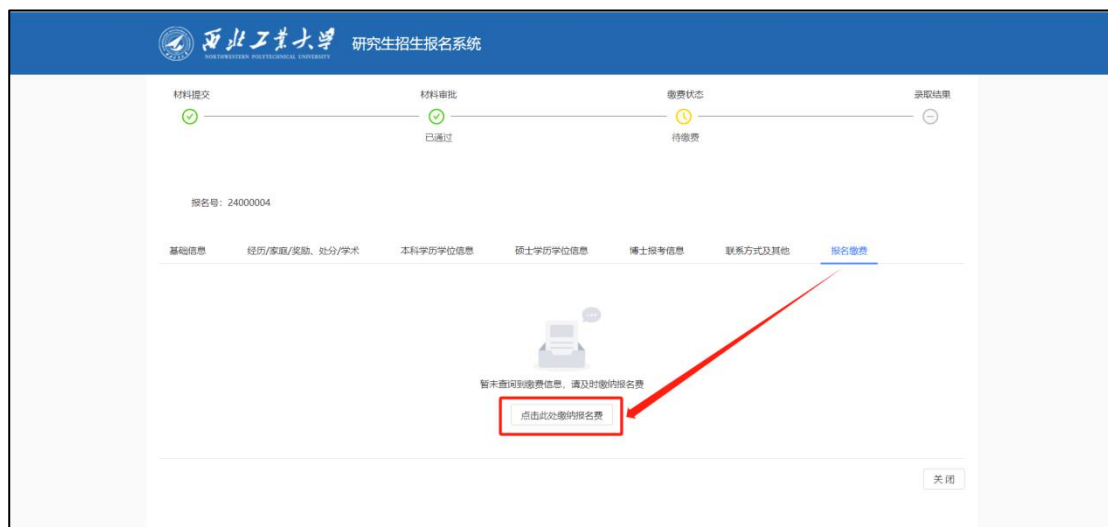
西北工業大學
NORTHWESTERN POLYTECHNICAL UNIVERSITY
研究生招生报名系统

材料提交
材料审批
已通过
缴费状态
待缴费
录取结果

报名号：24000004

基础信息
经历/家庭/奖励、处分/学术
本科学历学位信息
硕士学历学位信息
博士报考信息
联系方式及其他
报名缴费

暂未查询到缴费信息，请及时缴纳报名费
点击此处缴纳报名费

关 闭